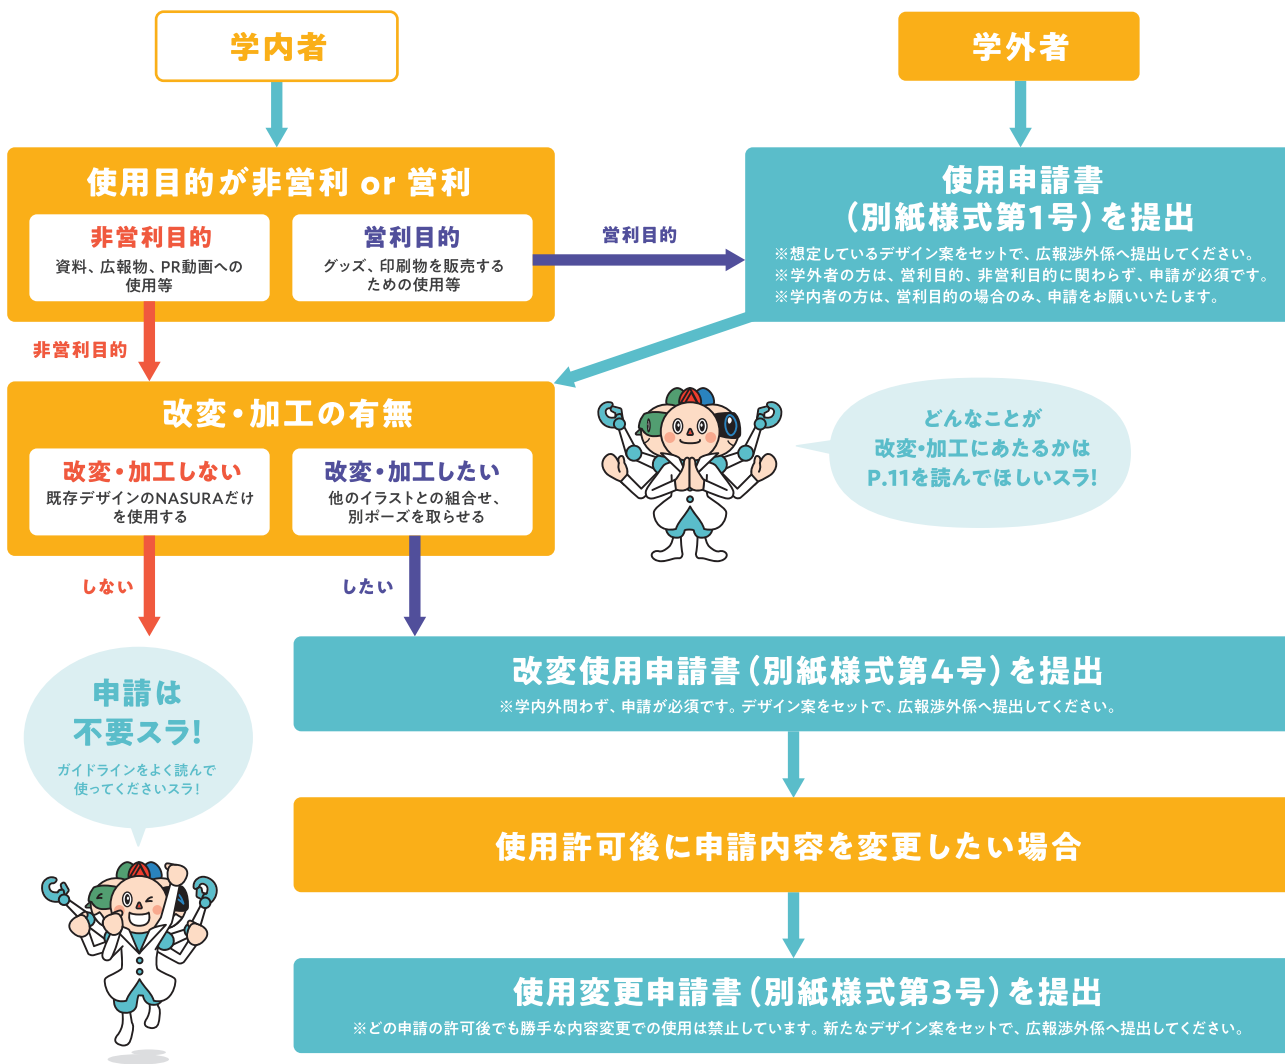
学内者

学外者

使用目的が非営利 or 営利

非営利目的
資料、広報物、PR動画への使用等

営利目的
グッズ、印刷物を販売するための使用等

営利目的

使用申請書（別紙様式第1号）を提出
※想定しているデザイン案をセットで、広報渉外係へ提出してください。
※学外者の方は、営利目的、非営利目的に関わらず、申請が必須です。
※学内者の方は、営利目的の場合のみ、申請をお願いいたします。

非営利目的

改変・加工の有無

改変・加工しない
既存デザインのNASURAだけを使用する

改変・加工したい
他のイラストとの組合せ、別ポーズを取らせる

どんなことが改変・加工にあたるかはP.11を読んでほしいスラ!

しない

したい

申請は不要スラ!
ガイドラインをよく読んで使ってくださいスラ!

改変使用申請書（別紙様式第4号）を提出
※学内外問わず、申請が必須です。デザイン案をセットで、広報渉外係へ提出してください。

使用許可後に申請内容を変更したい場合

使用変更申請書（別紙様式第3号）を提出
※どの申請の許可後でも勝手な内容変更での使用は禁止しています。新たなデザイン案をセットで、広報渉外係へ提出してください。